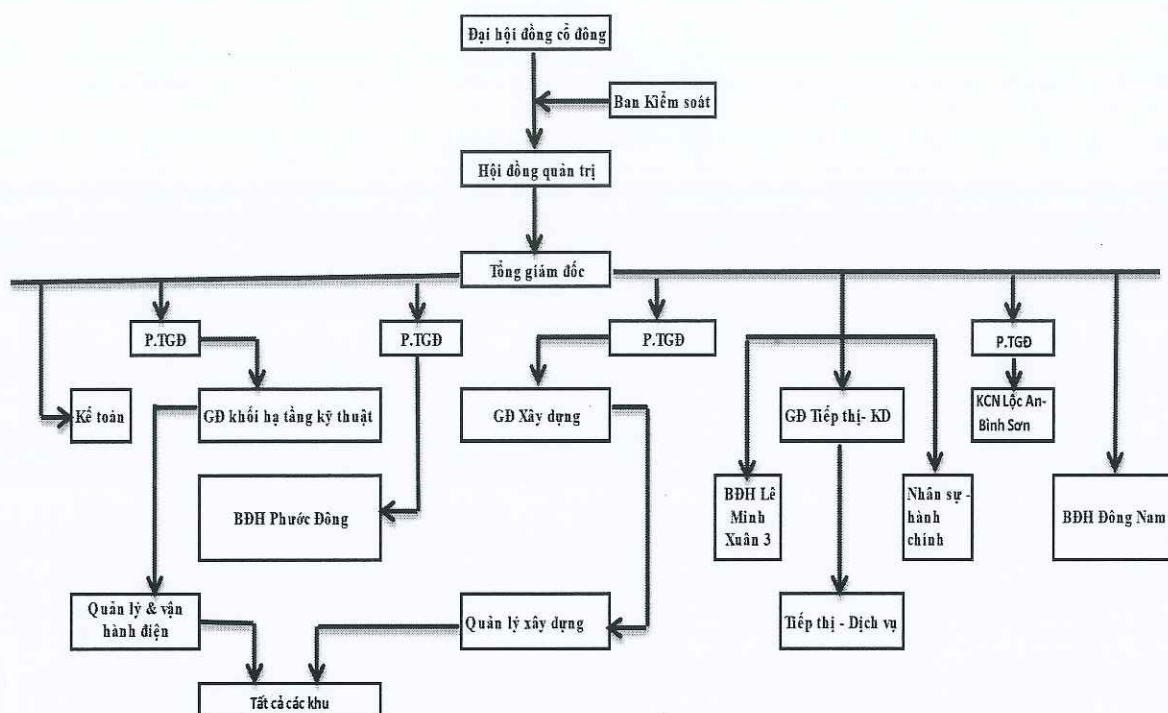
Đại hội đồng cổ đông

Ban Kiểm soát

Hội đồng quản trị

Tổng giám đốc

P.TGĐ

P.TGĐ

P.TGĐ

P.TGĐ

Kế toán

GĐ khối hạ tầng kỹ thuật

GĐ Xây dựng

GĐ Tiếp thị- KD

KCN Lộc An-Bình Sơn

BĐH Phước Đông

BĐH Lê Minh Xuân 3

Nhân sự - hành chính

BĐH Đông Nam

Quản lý & vận hành điện

Quản lý xây dựng

Tiếp thị - Dịch vụ

Tất cả các khu